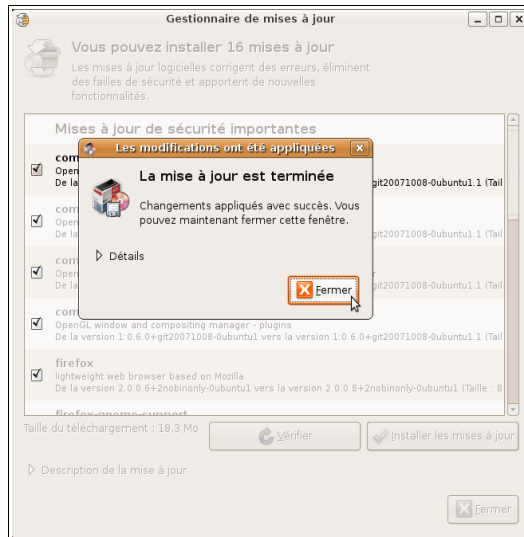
Gestionnaire de mises à jour

Vous pouvez installer 16 mises à jour
Les mises à jour logicielles corrigent des erreurs, éliminent des failles de sécurité et apportent de nouvelles fonctionnalités.

Mises à jour de sécurité importantes

com
Open
De la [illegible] git20071008-0ubuntu1.1 (Tail

com
Oper
De la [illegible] git20071008-0ubuntu1.1 (Tail

com
Oper
De la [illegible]

com
OpenGL window and compositing manager - plugins
De la version 1:0.6.0+git20071008-0ubuntu1 vers la version 1:0.6.0+git20071008-0ubuntu1.1 (Tail

firefox
lightweight web browser based on Mozilla
De la version 2.0.0.6+2nobinonly-0ubuntu1 vers la version 2.0.0.8+2nobinonly-0ubuntu1 (Taille : 8

firefox-gnome-support

Les modifications ont été appliquées

La mise à jour est terminée

Changements appliqués avec succès. Vous pouvez maintenant fermer cette fenêtre.

Détails

Fermer

Taille du téléchargement : 18.3 Mo

Vérifier

Installer les mises à jour

Description de la mise à jour

Fermer